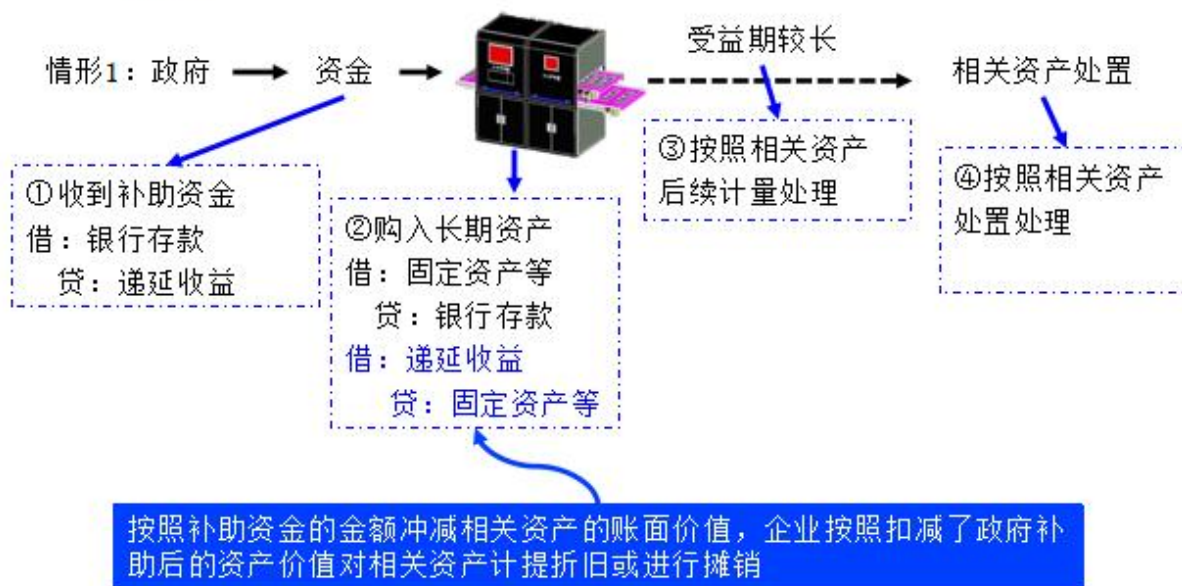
情形1：政府 资金

受益期较长

相关资产处置

①收到补助资金
借：银行存款
贷：递延收益

②购入长期资产
借：固定资产等
贷：银行存款
借：递延收益
贷：固定资产等

③按照相关资产后续计量处理

④按照相关资产处置处理

按照补助资金的金额冲减相关资产的账面价值，企业按照扣减了政府补助后的资产价值对相关资产计提折旧或进行摊销